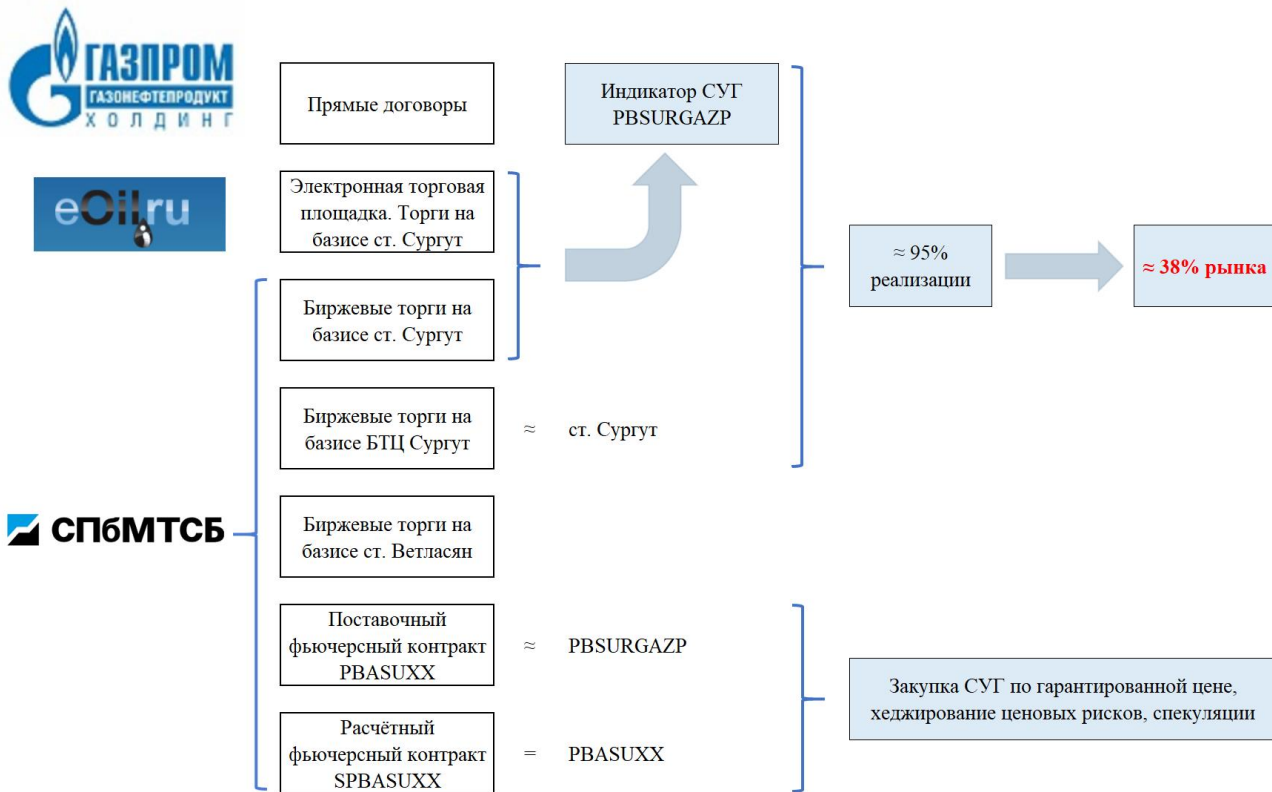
ГАЗПРОМ
ГАЗОНЕФТЕПРОДУКТ
ХОЛДИНГ

eOil.ru

СПбМТСБ

Прямые договоры

Индикатор СУГ PBSURGAZP

Электронная торговая площадка. Торги на базисе ст. Сургут

Биржевые торги на базисе ст. Сургут

≈ 95% реализации

≈ 38% рынка

Биржевые торги на базисе БТЦ Сургут

≈ ст. Сургут

Биржевые торги на базисе ст. Ветласян

Поставочный фьючерсный контракт PBASUXX

≈ PBSURGAZP

Закупка СУГ по гарантированной цене, хеджирование ценовых рисков, спекуляции

Расчётный фьючерсный контракт SPBASUXX

= PBASUXX